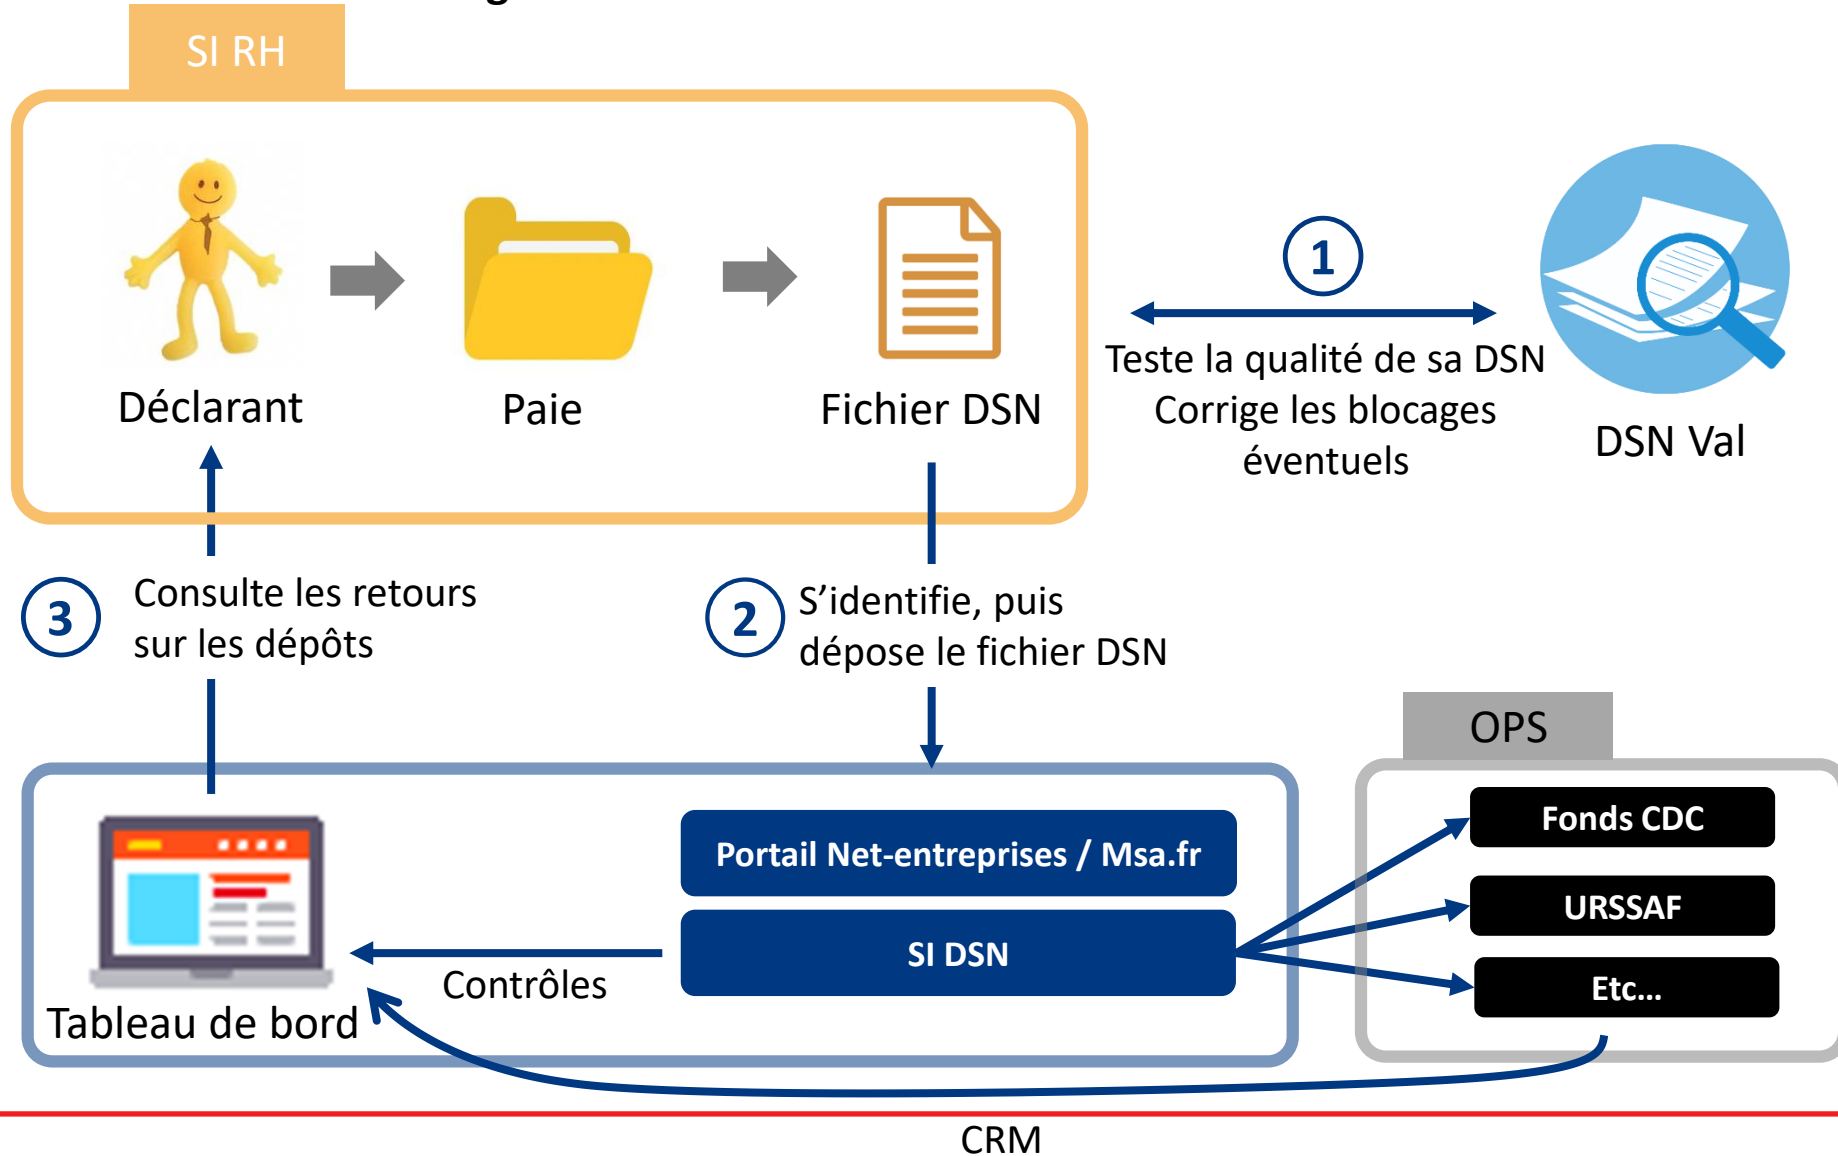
SI RH

Déclarant

Paie

Fichier DSN

1

Teste la qualité de sa DSN
Corrige les blocages éventuels

DSN Val

3

Consulte les retours sur les dépôts

2

S'identifie, puis dépose le fichier DSN

OPS

Portail Net-entreprises / Msa.fr

SI DSN

Fonds CDC

URSSAF

Etc…

Tableau de bord

Contrôles

CRM